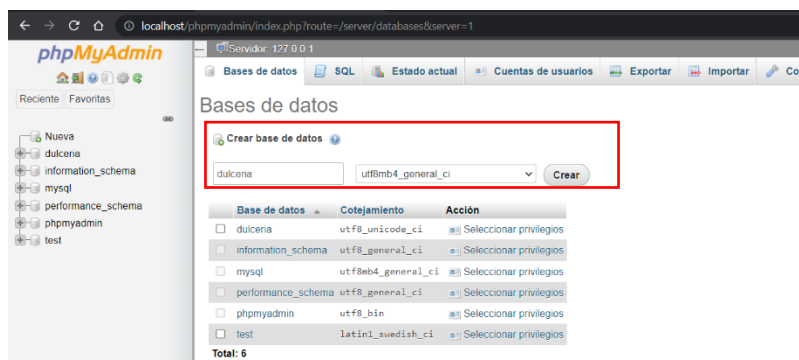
localhost/phpmyadmin/index.php?route=/server/databases&server=1

phpMyAdmin

Reciente Favoritas

Nueva
dulceria
information_schema
mysql
performance_schema
phpmyadmin
test

Servidor: 127.0.0.1

Bases de datos SQL Estado actual Cuentas de usuarios Exportar Importar Co

Bases de datos

Crear base de datos

dulceria utf8mb4_general_ci Crear

| Base de datos | Cotejamiento | Acción |
|---|---|---|
| dulceria | utf8_unicode_ci | Seleccionar privilegios |
| information_schema | utf8_general_ci | Seleccionar privilegios |
| mysql | utf8mb4_general_ci | Seleccionar privilegios |
| performance_schema | utf8_general_ci | Seleccionar privilegios |
| phpmyadmin | utf8_bin | Seleccionar privilegios |
| test | latin1_swedish_ci | Seleccionar privilegios |

Total: 6